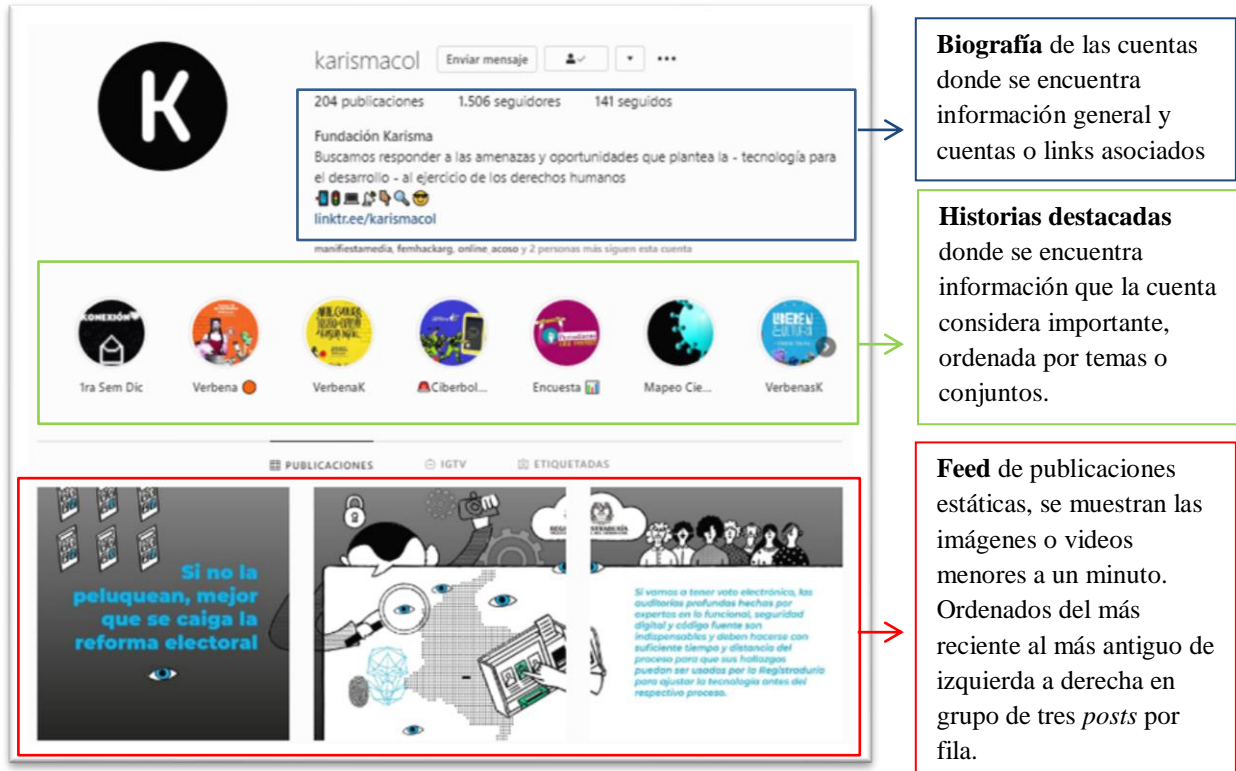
K

karismacol Enviar mensaje ···

204 publicaciones 1.506 seguidores 141 seguidos

Fundación Karisma
Buscamos responder a las amenazas y oportunidades que plantea la - tecnología para el desarrollo - al ejercicio de los derechos humanos
linktr.ee/karismacol

manifiestamedia, femhackarg, online_acoso y 2 personas más siguen esta cuenta

Biografía de las cuentas donde se encuentra información general y cuentas o links asociados

CONEXIÓN

1ra Sem Dic Verbena VerbenaK Ciberbol... Encuesta Mapeo Cie... VerbenasK

Historias destacadas donde se encuentra información que la cuenta considera importante, ordenada por temas o conjuntos.

PUBLICACIONES IGTV ETIQUETADAS

Si no la peluquean, mejor que se caiga la reforma electoral

Si vamos a tener voto electrónico, las auditorías profundas hechas por expertos en lo funcional, seguridad digital y código fuente son indispensables y deben hacerse con suficiente tiempo y distancia del proceso para que sus hallazgos puedan ser usados por la Registraduría para ajustar la tecnología antes del respectivo proceso.

Feed de publicaciones estáticas, se muestran las imágenes o videos menores a un minuto. Ordenados del más reciente al más antiguo de izquierda a derecha en grupo de tres posts por fila.